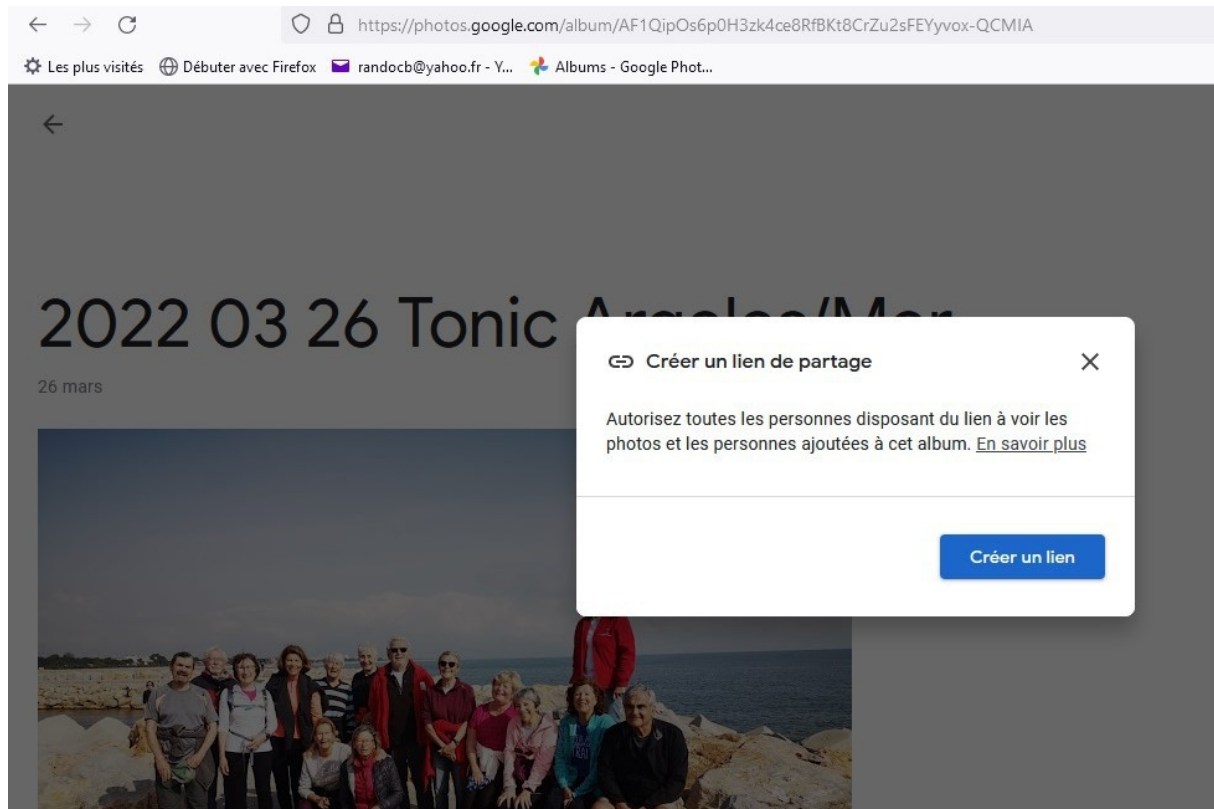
https://photos.google.com/album/AF1QipOs6p0H3zk4ce8RfBKt8CrZu2sFEYyvox-QCMIA

Les plus visités Débuter avec Firefox randocb@yahoo.fr - Y... Albums - Google Phot...

2022 03 26 Tonic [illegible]

26 mars

Créer un lien de partage

Autorisez toutes les personnes disposant du lien à voir les photos et les personnes ajoutées à cet album. En savoir plus

Créer un lien